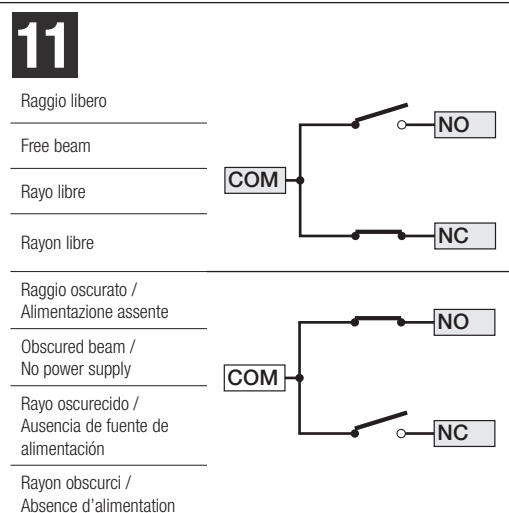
11

Raggio libero

Free beam

Rayo libre

Rayon libre

COM

NO

NC

Raggio oscurato / Alimentazione assente

Obscured beam / No power supply

Rayo oscurecido / Ausencia de fuente de alimentación

Rayon obscurci / Absence d'alimentation

COM

NO

NC